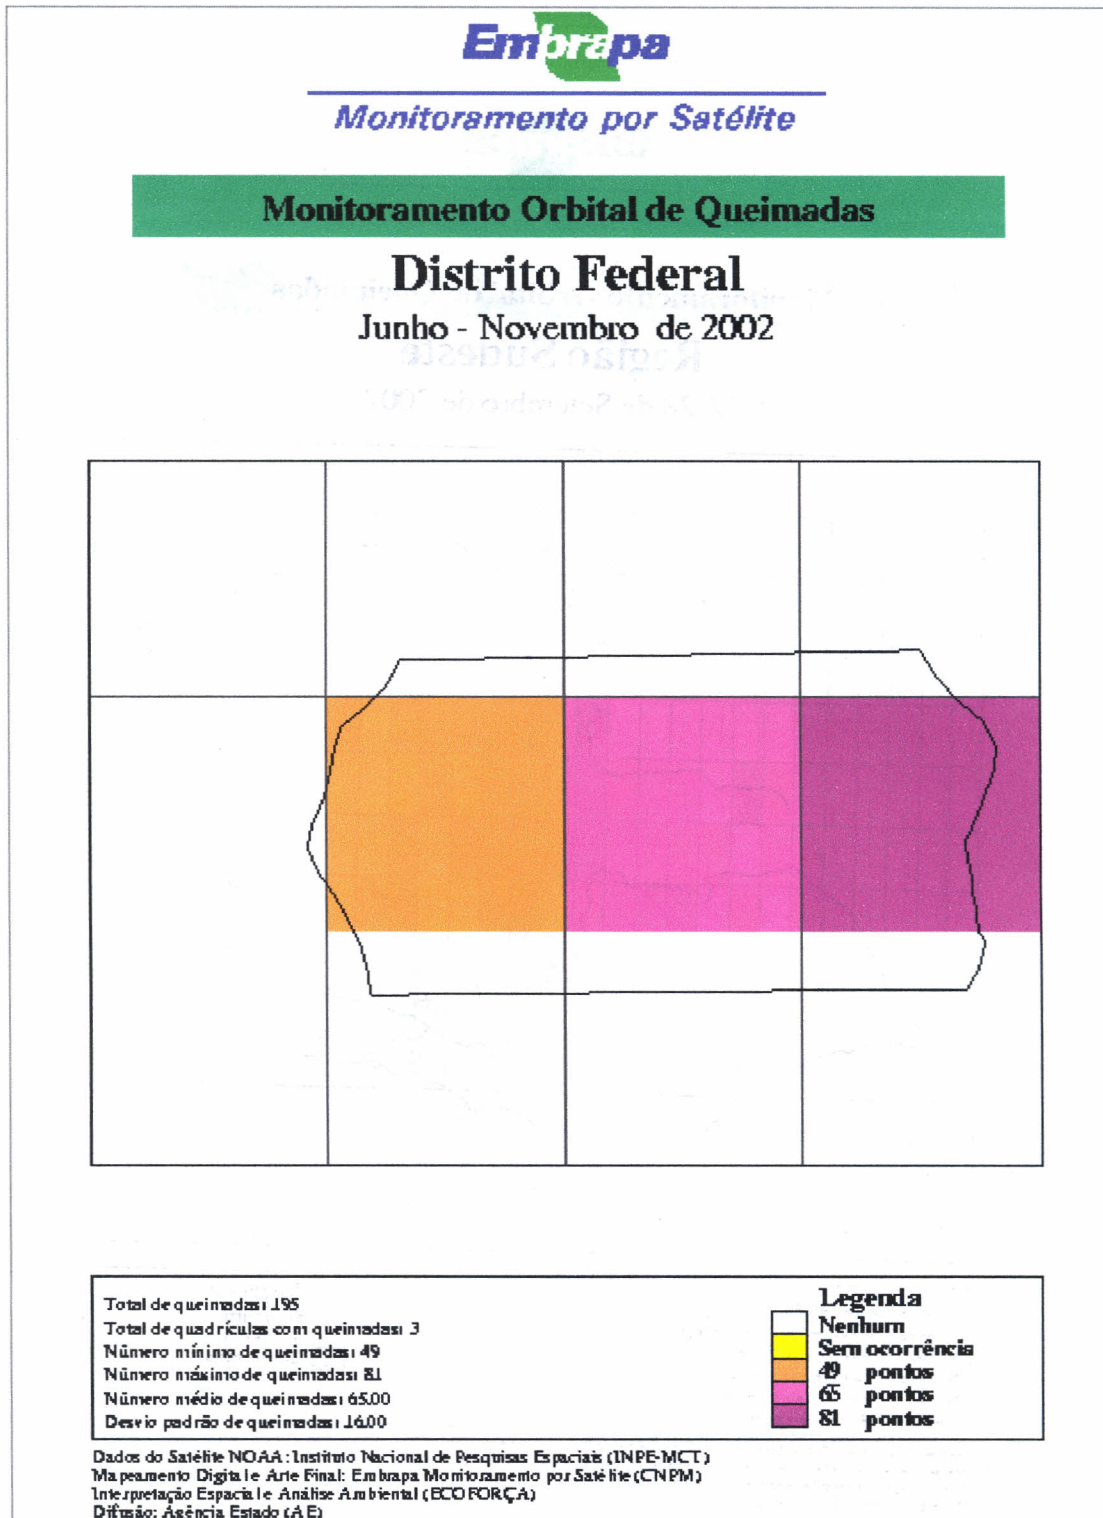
Embrapa

Monitoramento por Satélite

Monitoramento Orbital de Queimadas

Distrito Federal

Junho - Novembro de 2002

Total de queimadas: 195
Total de quadrículas com queimadas: 3
Número mínimo de queimadas: 49
Número máximo de queimadas: 81
Número médio de queimadas: 65.00
Desvio padrão de queimadas: 16.00

Legenda
Nenhum
Sem ocorrência
49 pontos
65 pontos
81 pontos

Dados do Satélite NOAA: Instituto Nacional de Pesquisas Espaciais (INPE-MCT)
Mapeamento Digital e Arte Final: Embrapa Monitoramento por Satélite (CNPM)
Interpretação Espacial e Análise Ambiental (ECOFORÇA)
Difusão: Agência Estado (AE)